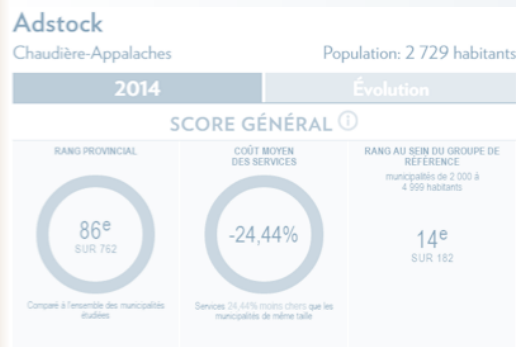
Adstock

Chaudière-Appalaches

Population: 2 729 habitants

2014

Évolution

SCORE GÉNÉRAL ⓘ

RANG PROVINCIAL

86$^{e}$

SUR 762

Comparé à l'ensemble des municipalités étudiées

COÛT MOYEN DES SERVICES

-24,44%

Services 24,44% moins chers que les municipalités de même taille

RANG AU SEIN DU GROUPE DE RÉFÉRENCE

municipalités de 2 000 à 4 999 habitants

14$^{e}$

SUR 182